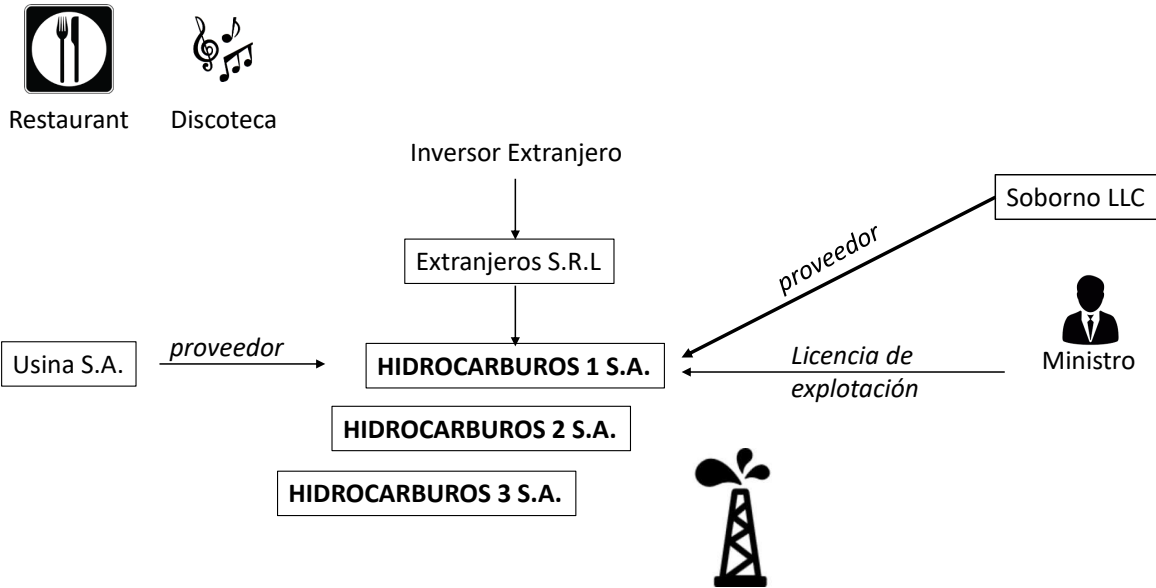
Restaurant

Discoteca

Inversor Extranjero

Soborno LLC

Extranjeros S.R.L

proveedor

Usina S.A.

proveedor

HIDROCARBUROS 1 S.A.

Licencia de explotación

Ministro

HIDROCARBUROS 2 S.A.

HIDROCARBUROS 3 S.A.